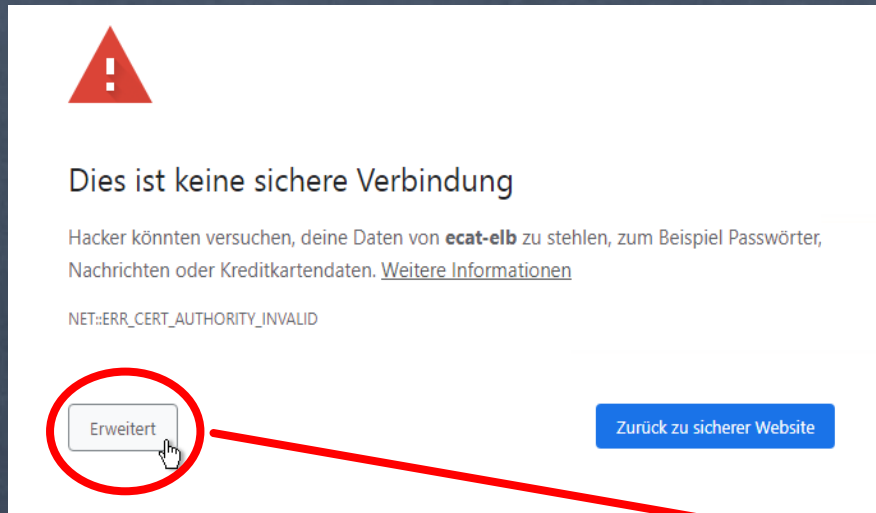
Dies ist keine sichere Verbindung

Hacker könnten versuchen, deine Daten von **ecat-elb** zu stehlen, zum Beispiel Passwörter, Nachrichten oder Kreditkartendaten. Weitere Informationen

NET::ERR_CERT_AUTHORITY_INVALID

Erweitert

Zurück zu sicherer Website